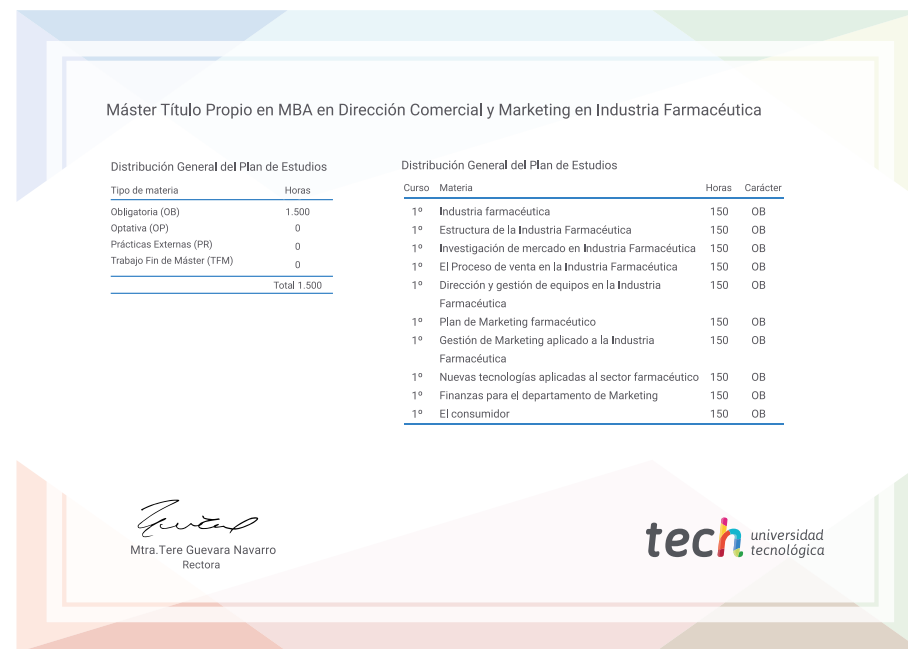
Máster Título Propio en MBA en Dirección Comercial y Marketing en Industria Farmacéutica

Distribución General del Plan de Estudios

| Tipo de materia | Horas |
|---|---|
| Obligatoria (OB) | 1.500 |
| Optativa (OP) | 0 |
| Prácticas Externas (PR) | 0 |
| Trabajo Fin de Máster (TFM) | 0 |
| | Total 1.500 |

Distribución General del Plan de Estudios

| Curso | Materia | Horas | Carácter |
|---|---|---|---|
| 1º | Industria farmacéutica | 150 | OB |
| 1º | Estructura de la Industria Farmacéutica | 150 | OB |
| 1º | Investigación de mercado en Industria Farmacéutica | 150 | OB |
| 1º | El Proceso de venta en la Industria Farmacéutica | 150 | OB |
| 1º | Dirección y gestión de equipos en la Industria Farmacéutica | 150 | OB |
| 1º | Plan de Marketing farmacéutico | 150 | OB |
| 1º | Gestión de Marketing aplicado a la Industria Farmacéutica | 150 | OB |
| 1º | Nuevas tecnologías aplicadas al sector farmacéutico | 150 | OB |
| 1º | Finanzas para el departamento de Marketing | 150 | OB |
| 1º | El consumidor | 150 | OB |

Mtra.Tere Guevara Navarro
Rectora

tech universidad tecnológica